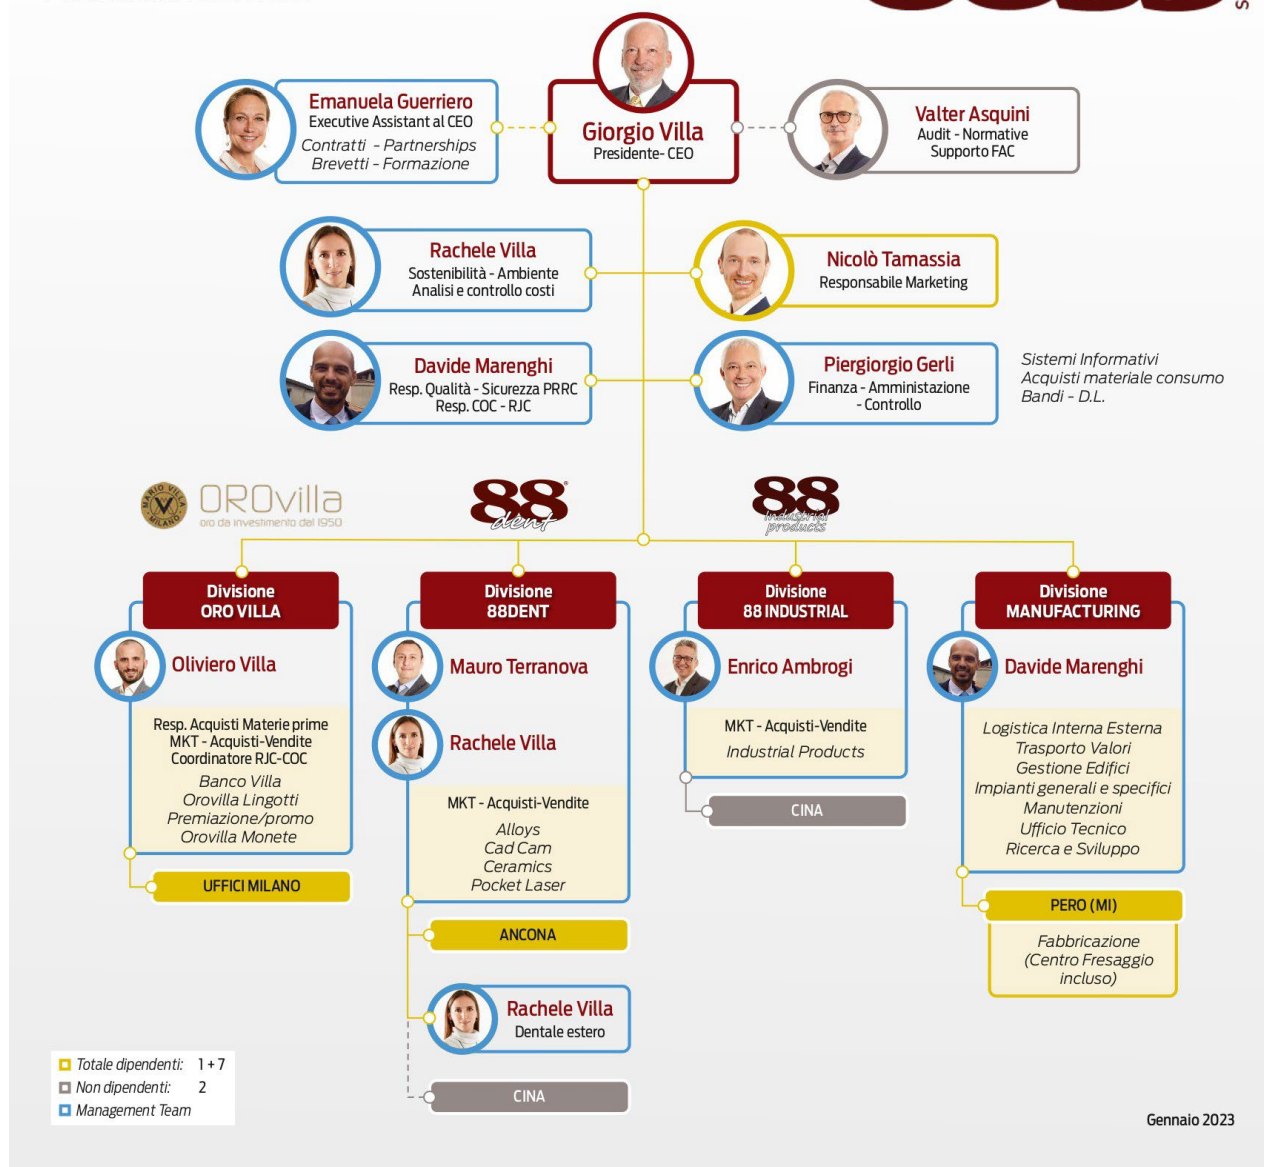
Giorgio Villa
Presidente- CEO

Emanuela Guerriero
Executive Assistant al CEO
Contratti - Partnerships
Brevetti - Formazione

Valter Asquini
Audit - Normative
Supporto FAC

Rachele Villa
Sostenibilità - Ambiente
Analisi e controllo costi

Nicolò Tamassia
Responsabile Marketing

Davide Marenghi
Resp. Qualità - Sicurezza PRRC
Resp. COC - RJC

Piergiorgio Gerli
Finanza - Amministrazione
- Controllo

Sistemi Informativi
Acquisti materiale consumo
Bandi - D.L.

OROvilla
oro da investimento dal 1950

88 dent

88 industrial products

Divisione
ORO VILLA

Oliviero Villa

Resp. Acquisti Materie prime
MKT - Acquisti-Vendite
Coordinatore RJC-COC
Banco Villa
Orovilla Lingotti
Premiazione/promo
Orovilla Monete

UFFICI MILANO

Divisione
88DENT

Mauro Terranova

Rachele Villa

MKT - Acquisti-Vendite
Alloys
Cad Cam
Ceramics
Pocket Laser

ANCONA

Rachele Villa
Dentale estero

CINA

Divisione
88 INDUSTRIAL

Enrico Ambrogi

MKT - Acquisti-Vendite
Industrial Products

CINA

Divisione
MANUFACTURING

Davide Marenghi

Logistica Interna Esterna
Trasporto Valori
Gestione Edifici
Impianti generali e specifici
Manutenzioni
Ufficio Tecnico
Ricerca e Sviluppo

PERO (MI)

Fabbricazione
(Centro Fresaggio
incluso)

Totale dipendenti: 1 + 7
Non dipendenti: 2
Management Team

Gennaio 2023